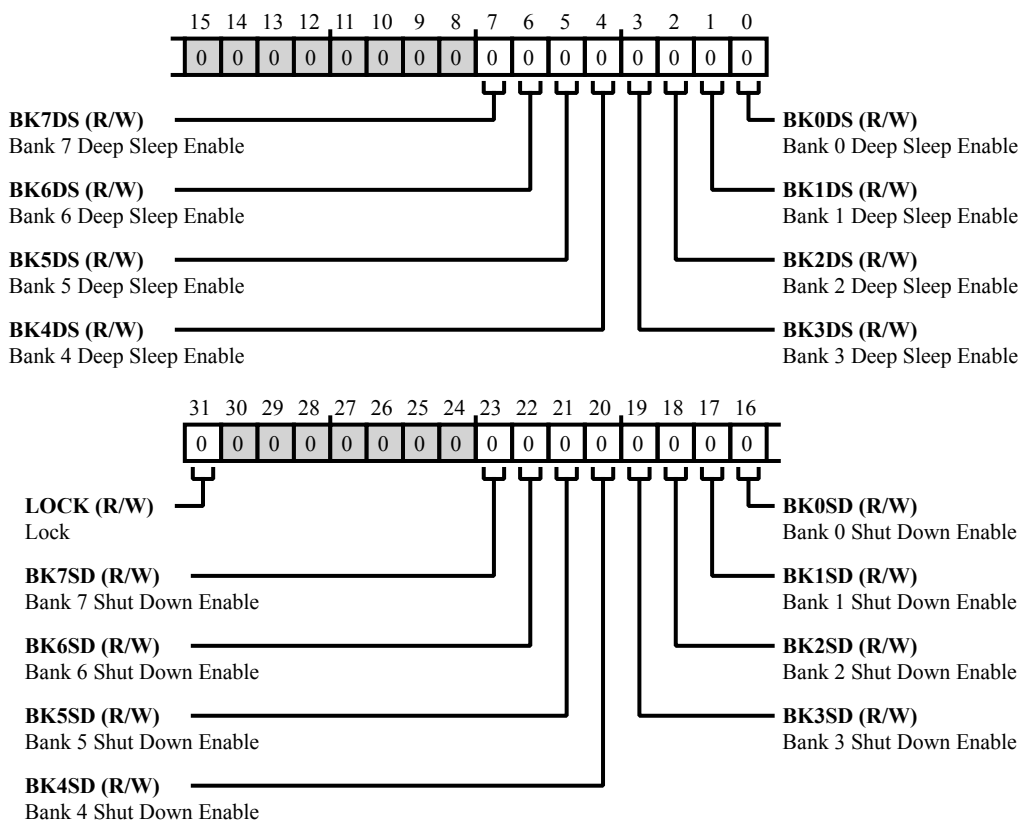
15 14 13 12 11 10 9 8 7 6 5 4 3 2 1 0

0 0 0 0 0 0 0 0 0 0 0 0 0 0 0 0

**BK7DS (R/W)**
Bank 7 Deep Sleep Enable

**BK6DS (R/W)**
Bank 6 Deep Sleep Enable

**BK5DS (R/W)**
Bank 5 Deep Sleep Enable

**BK4DS (R/W)**
Bank 4 Deep Sleep Enable

**BK0DS (R/W)**
Bank 0 Deep Sleep Enable

**BK1DS (R/W)**
Bank 1 Deep Sleep Enable

**BK2DS (R/W)**
Bank 2 Deep Sleep Enable

**BK3DS (R/W)**
Bank 3 Deep Sleep Enable

31 30 29 28 27 26 25 24 23 22 21 20 19 18 17 16

0 0 0 0 0 0 0 0 0 0 0 0 0 0 0 0

**LOCK (R/W)**
Lock

**BK7SD (R/W)**
Bank 7 Shut Down Enable

**BK6SD (R/W)**
Bank 6 Shut Down Enable

**BK5SD (R/W)**
Bank 5 Shut Down Enable

**BK4SD (R/W)**
Bank 4 Shut Down Enable

**BK0SD (R/W)**
Bank 0 Shut Down Enable

**BK1SD (R/W)**
Bank 1 Shut Down Enable

**BK2SD (R/W)**
Bank 2 Shut Down Enable

**BK3SD (R/W)**
Bank 3 Shut Down Enable